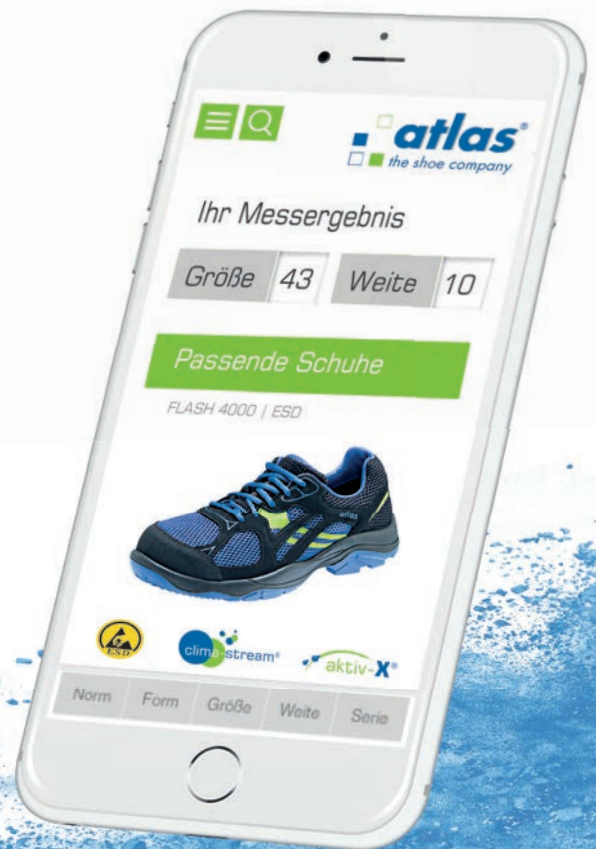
atlas®
the shoe company

Ihr Messergebnis

| Größe | 43 | Weite | 10 |
|---|---|---|---|

Passende Schuhe

FLASH 4000 | ESD

atlas

ESD

clima-stream®

aktiv-X®

| Norm | Form | Größe | Weite | Serie |
|---|---|---|---|---|